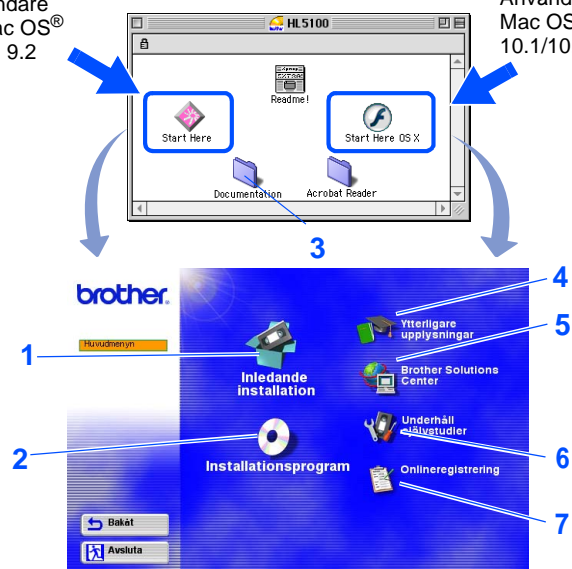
ndare
ac OS®
9.2

Använd
Mac OS
10.1/10

HL5100

Readme!

Start Here

Start Here OS X

Documentation

Acrobat Reader

3

brother

Huvudmenyn

1

Inledande installation

2

Installationsprogram

4

Ytterligare upplysningar

5

Brother Solutions Center

Underhåll självstudier

6

Onlineregistrering

7

Bakåt

Avsluta